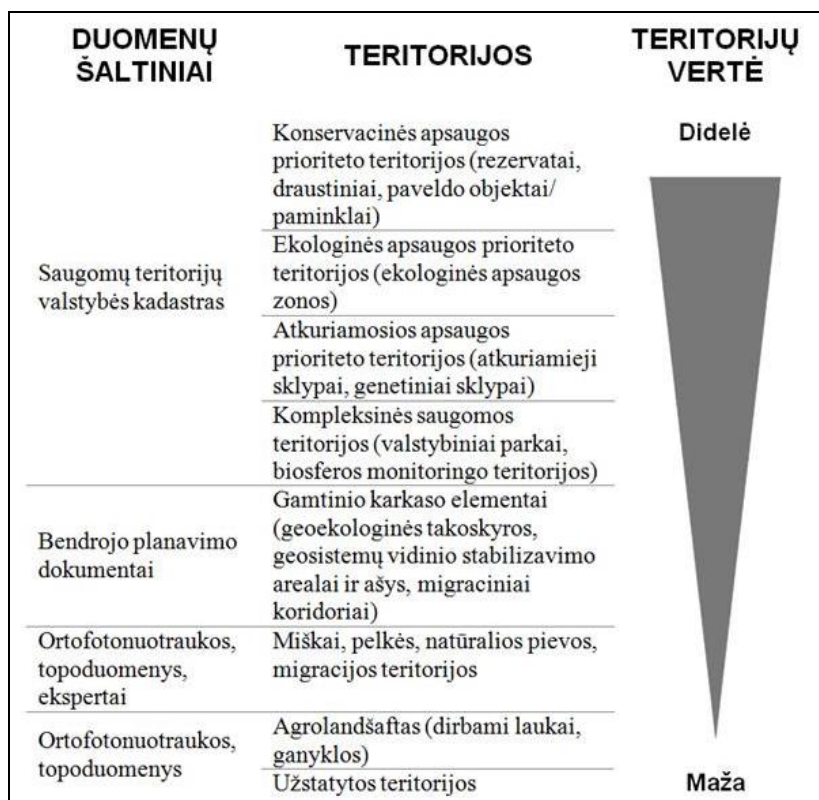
| DUOMENŲ ŠALTINIAI | TERITORIJOS | TERITORIJŲ VERTĖ |
|---|---|---|
| Saugomų teritorijų valstybės kadastras | Konservacinės apsaugos prioriteto teritorijos (rezervatai, draustiniai, paveldo objektai/ paminklai) | Didelė |
| | Ekologinės apsaugos prioriteto teritorijos (ekologinės apsaugos zonos) | |
| | Atkuriamosios apsaugos prioriteto teritorijos (atkuriamieji sklypai, genetiniai sklypai) | |
| | Kompleksinės saugomos teritorijos (valstybiniai parkai, biosferos monitoringo teritorijos) | |
| Bendrojo planavimo dokumentai | Gamtinio karkaso elementai (geoekologinės takoskyros, geosistemų vidinio stabilizavimo arealai ir ašys, migraciniai koridoriai) | |
| Ortofotonuotraukos, topoduomenys, ekspertai | Miškai, pelkės, natūralios pievos, migracijos teritorijos | |
| Ortofotonuotraukos, topoduomenys | Agrolandšaftas (dirbami laukai, ganyklos) | |
| | Užstatytos teritorijos | Maža |